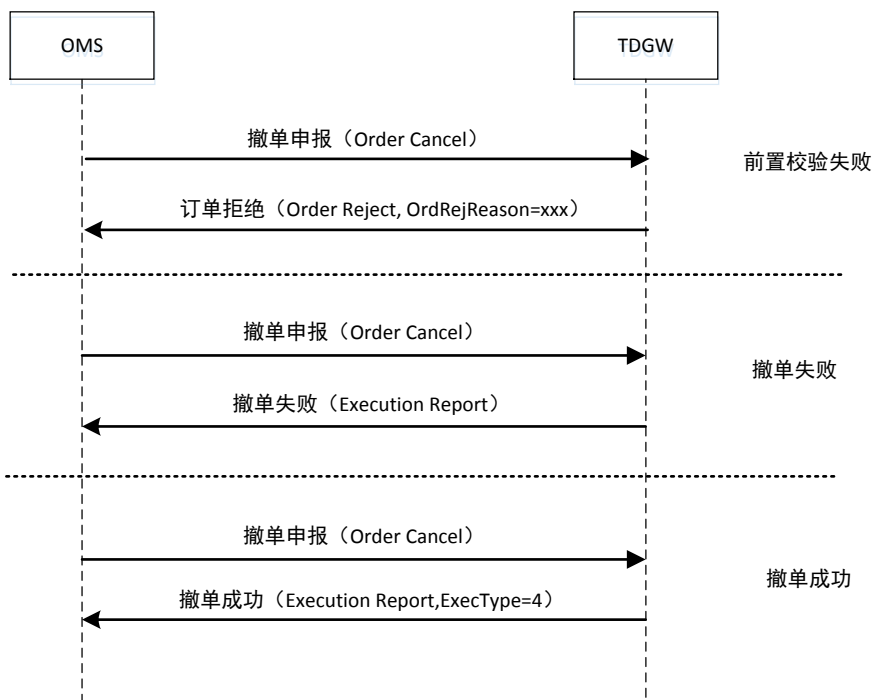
OMS

TDGW

撤单申报（Order Cancel）

前置校验失败

订单拒绝（Order Reject, OrdRejReason=xxx）

撤单申报（Order Cancel）

撤单失败

撤单失败（Execution Report）

撤单申报（Order Cancel）

撤单成功

撤单成功（Execution Report,ExecType=4）